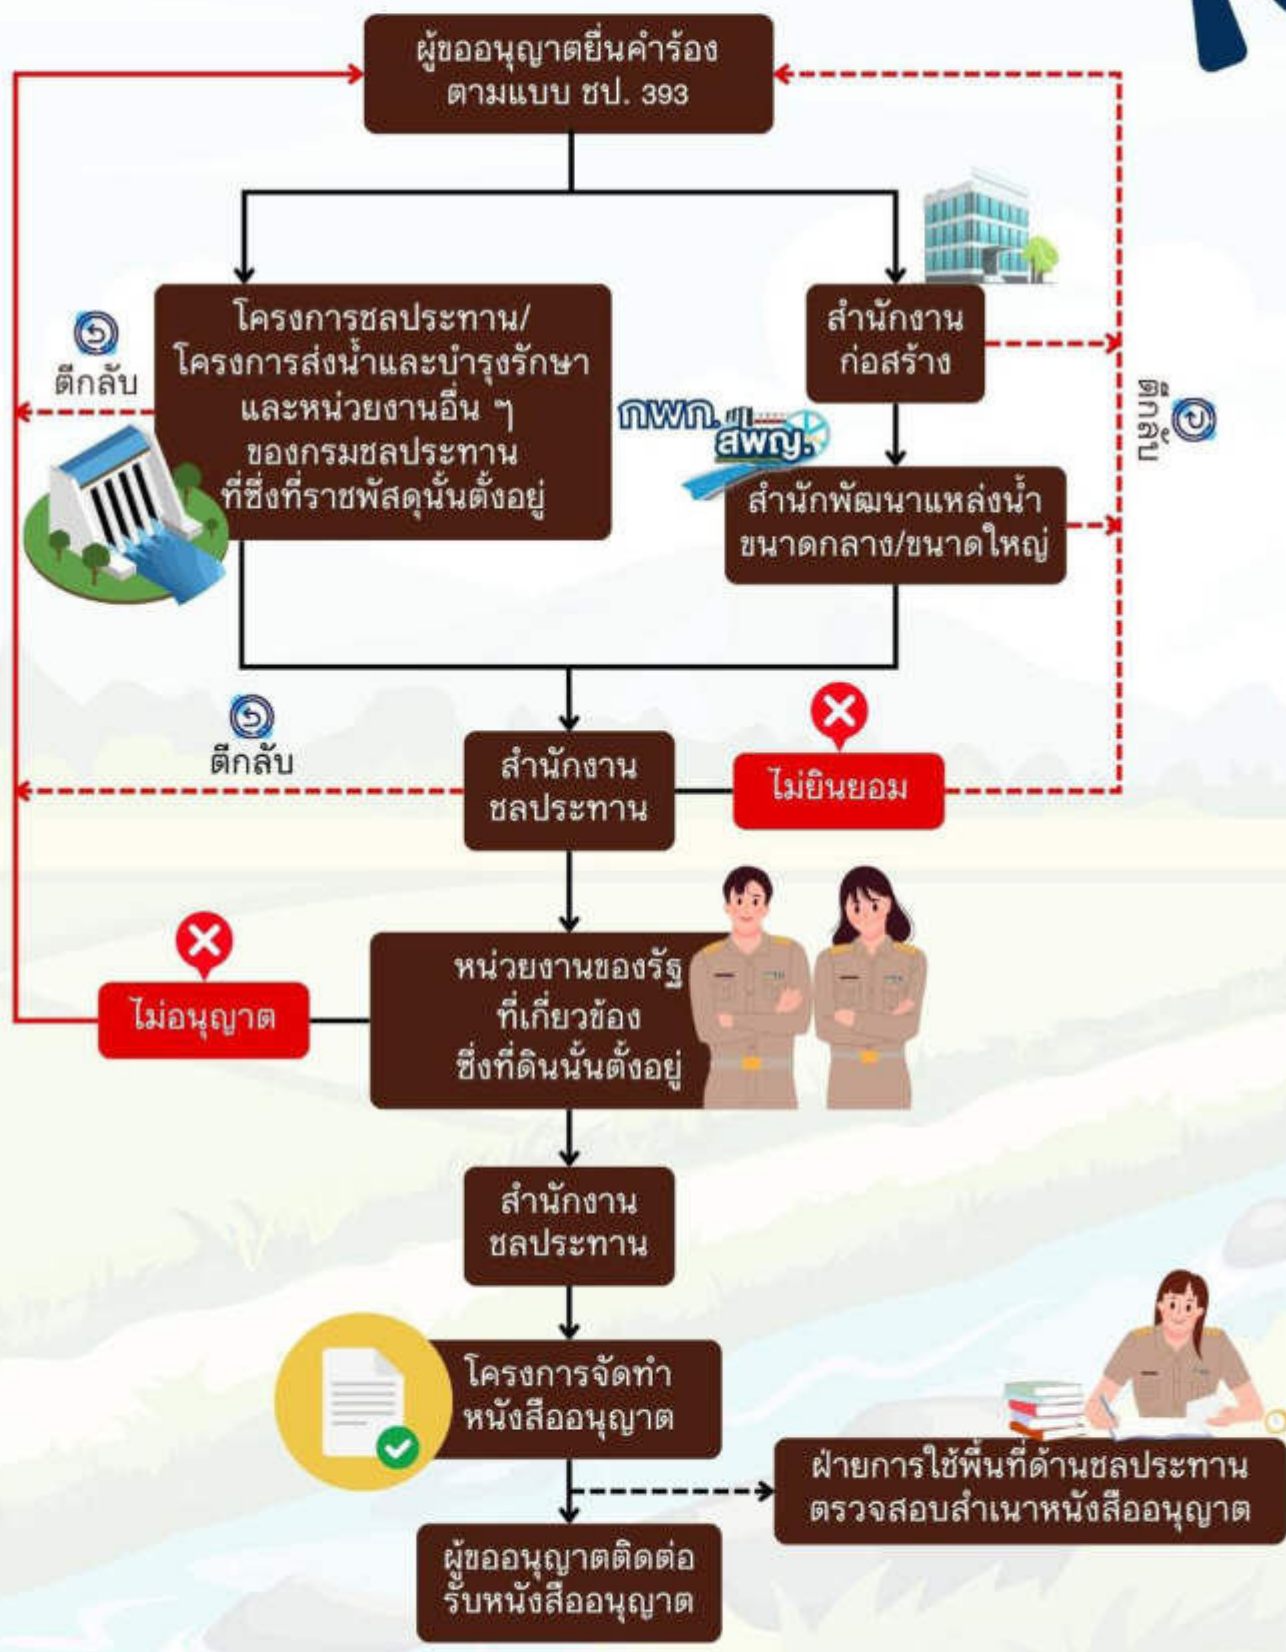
ผู้ขออนุญาตยื่นคำร้อง ตามแบบ ชป. 393

โครงการชลประทาน/ โครงการส่งน้ำและบำรุงรักษา และหน่วยงานอื่น ๆ ของกรมชลประทาน ที่ซึ่งที่ราชพัสดุนั้นตั้งอยู่

ตีกลับ

สำนักงานก่อสร้าง

กพก. สพญ.

สำนักพัฒนาแหล่งน้ำ ขนาดกลาง/ขนาดใหญ่

ตีกลับ

ตีกลับ

สำนักงานชลประทาน

ไม่ยินยอม

หน่วยงานของรัฐ ที่เกี่ยวข้อง ซึ่งที่ดินนั้นตั้งอยู่

ไม่อนุญาต

สำนักงานชลประทาน

โครงการจัดทำ หนังสืออนุญาต

ฝ่ายการใช้พื้นที่ด้านชลประทาน ตรวจสอบสำเนาหนังสืออนุญาต

ผู้ขออนุญาตติดต่อ รับหนังสืออนุญาต